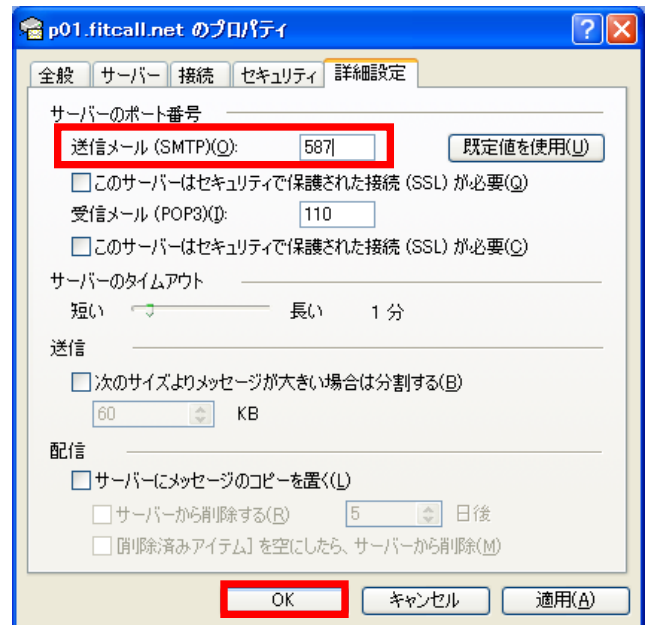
p01.fitcall.net のプロパティ

全般 | サーバー | 接続 | セキュリティ | 詳細設定

サーバーのポート番号

送信メール (SMTP)(O): 587

既定値を使用(U)

このサーバーはセキュリティで保護された接続 (SSL) が必要(Q)

受信メール (POP3)(I): 110

このサーバーはセキュリティで保護された接続 (SSL) が必要(C)

サーバーのタイムアウト

短い 長い 1 分

送信

次のサイズよりメッセージが大きい場合は分割する(B)

60 KB

配信

サーバーにメッセージのコピーを置く(L)

サーバーから削除する(R) 5 日後

[削除済みアイテム] を空にしたら、サーバーから削除(M)

OK キャンセル 適用(A)